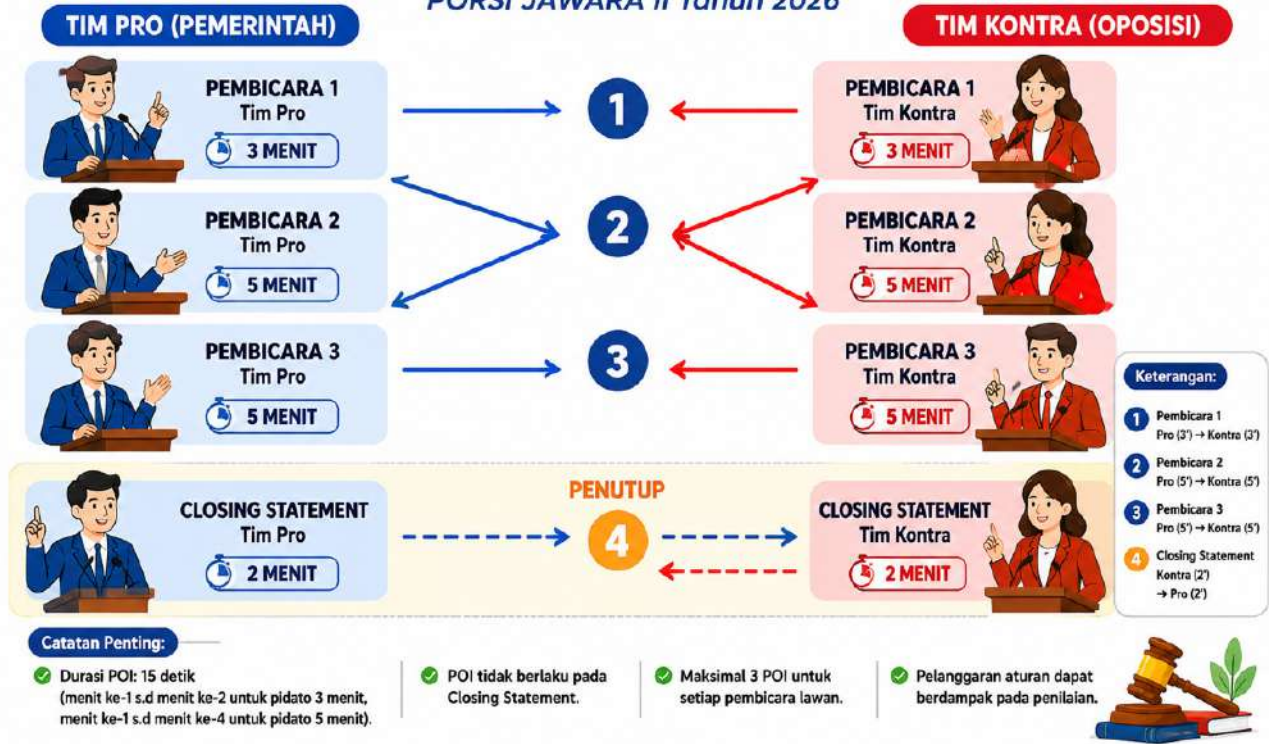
PORSI JAWARA II Tahun 2026

TIM PRO (PEMERINTAH)

TIM KONTRA (OPOSISI)

PEMBICARA 1
Tim Pro
3 MENIT

1

PEMBICARA 1
Tim Kontra
3 MENIT

PEMBICARA 2
Tim Pro
5 MENIT

2

PEMBICARA 2
Tim Kontra
5 MENIT

PEMBICARA 3
Tim Pro
5 MENIT

3

PEMBICARA 3
Tim Kontra
5 MENIT

Keterangan:
1 Pembicara 1 Pro (3') → Kontra (3')
2 Pembicara 2 Pro (5') → Kontra (5')
3 Pembicara 3 Pro (5') → Kontra (5')
4 Closing Statement Kontra (2') → Pro (2')

CLOSING STATEMENT
Tim Pro
2 MENIT

PENUTUP
4

CLOSING STATEMENT
Tim Kontra
2 MENIT

Catatan Penting:

Durasi POI: 15 detik (menit ke-1 s.d menit ke-2 untuk pidato 3 menit, menit ke-1 s.d menit ke-4 untuk pidato 5 menit).

POI tidak berlaku pada Closing Statement.

Maksimal 3 POI untuk setiap pembicara lawan.

Pelanggaran aturan dapat berdampak pada penilaian.